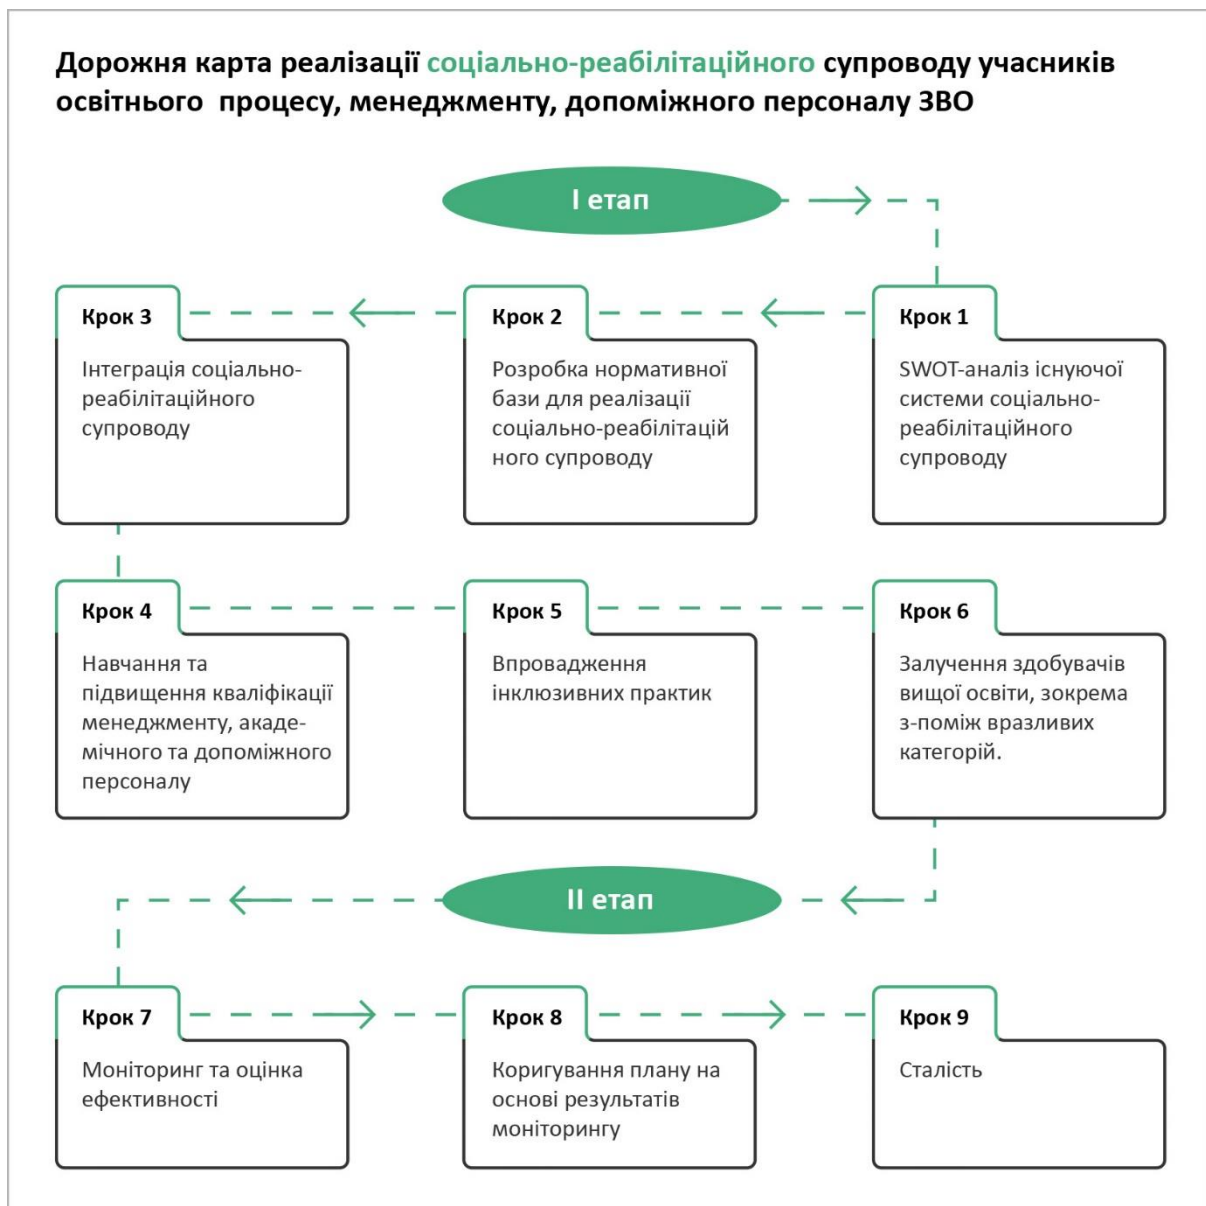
Дорожня карта реалізації соціально-реабілітаційного супроводу учасників освітнього процесу, менеджменту, допоміжного персоналу ЗВО

I етап

Крок 1
SWOT-аналіз існуючої системи соціально-реабілітаційного супроводу

Крок 2
Розробка нормативної бази для реалізації соціально-реабілітаційного супроводу

Крок 3
Інтеграція соціально-реабілітаційного супроводу

Крок 4
Навчання та підвищення кваліфікації менеджменту, академічного та допоміжного персоналу

Крок 5
Впровадження інклюзивних практик

Крок 6
Залучення здобувачів вищої освіти, зокрема з-поміж вразливих категорій.

II етап

Крок 7
Моніторинг та оцінка ефективності

Крок 8
Коригування плану на основі результатів моніторингу

Крок 9
Сталість